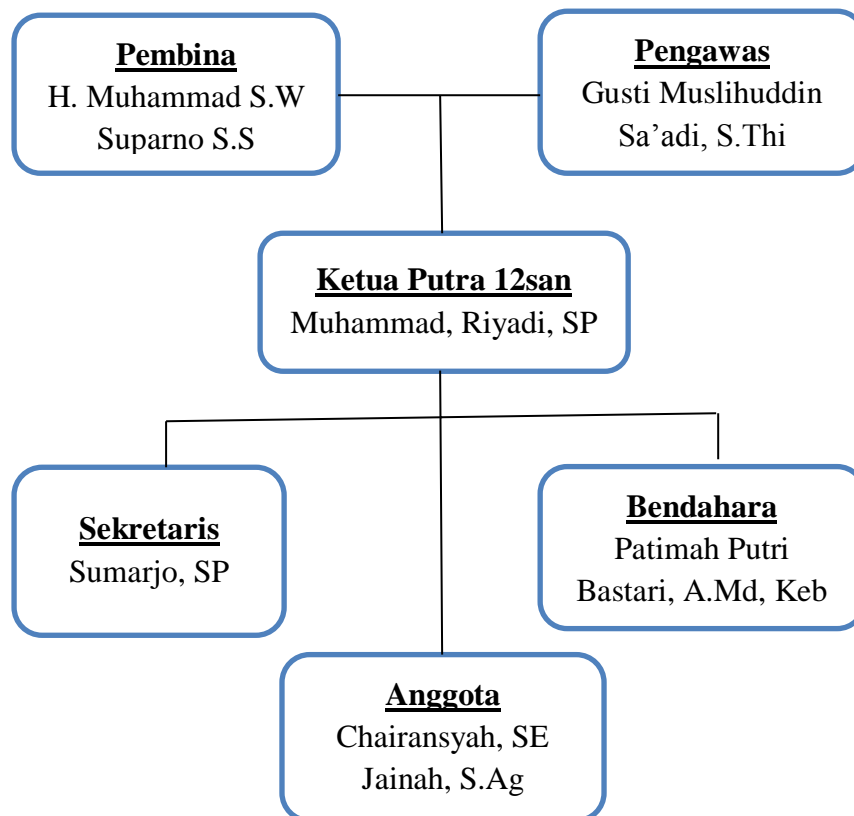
Pembina
H. Muhammad S.W
Suparno S.S

Pengawas
Gusti Muslihuddin
Sa'adi, S.Thi

Ketua Putra 12san
Muhammad, Riyadi, SP

Sekretaris
Sumarjo, SP

Bendahara
Patimah Putri
Bastari, A.Md, Keb

Anggota
Chairansyah, SE
Jainah, S.Ag